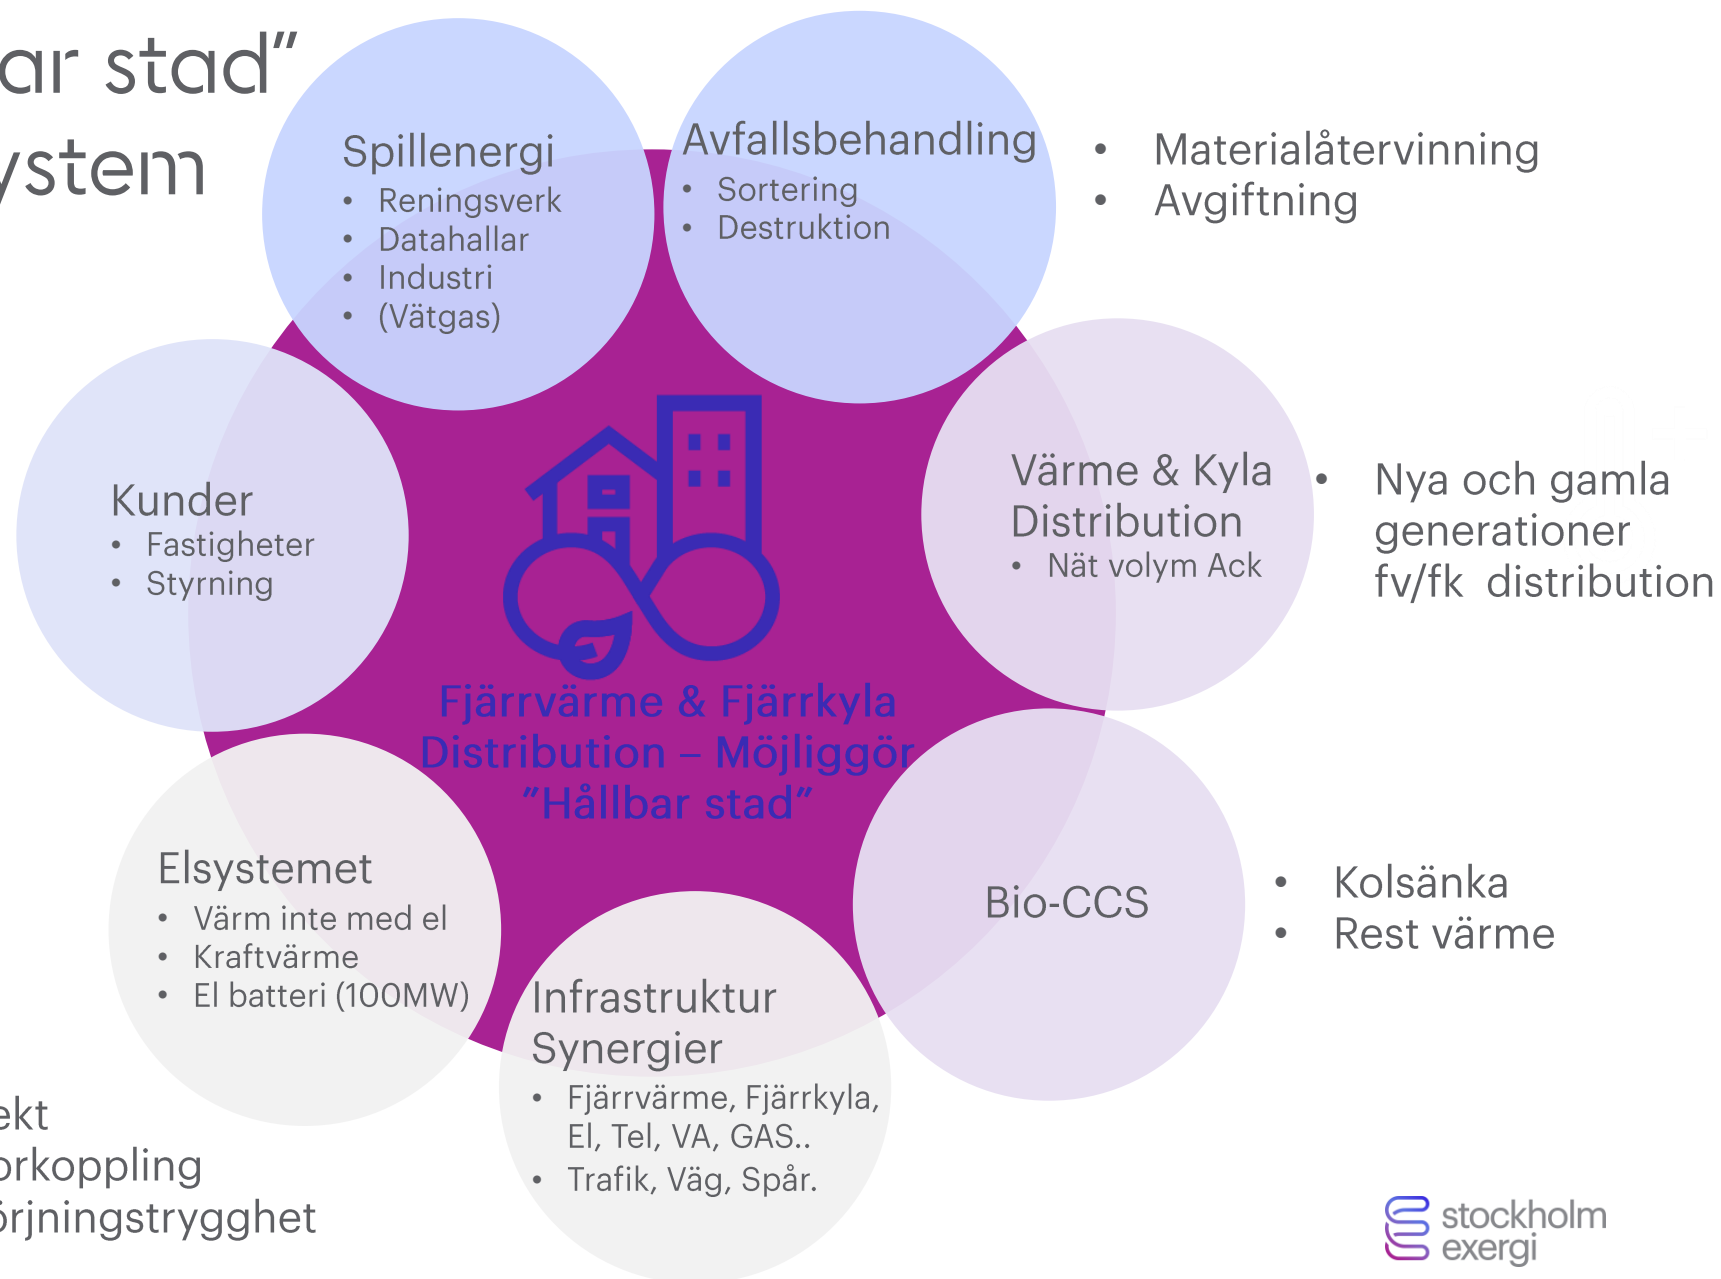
ar stad”
ystem

Spillenergi
- Reningsverk
- Datahallar
- Industri
- (Vätgas)

Avfallsbehandling
- Sortering
- Destruktion

- Materialåtervinning
- Avgiftning

Kunder
- Fastigheter
- Styrning

Värme & Kyla Distribution
- Nät volym Ack

- Nya och gamla generationer fv/fk distribution

Fjärrvärme & Fjärrkyla Distribution – Möjliggör ”Hållbar stad”

Elsystemet
- Värm inte med el
- Kraftvärme
- El batteri (100MW)

Bio-CCS

- Kolsänka
- Rest värme

Infrastruktur Synergier
- Fjärrvärme, Fjärrkyla, El, Tel, VA, GAS..
- Trafik, Väg, Spår.

ekt
orkoppling
örjningstrygghet

stockholm exergi